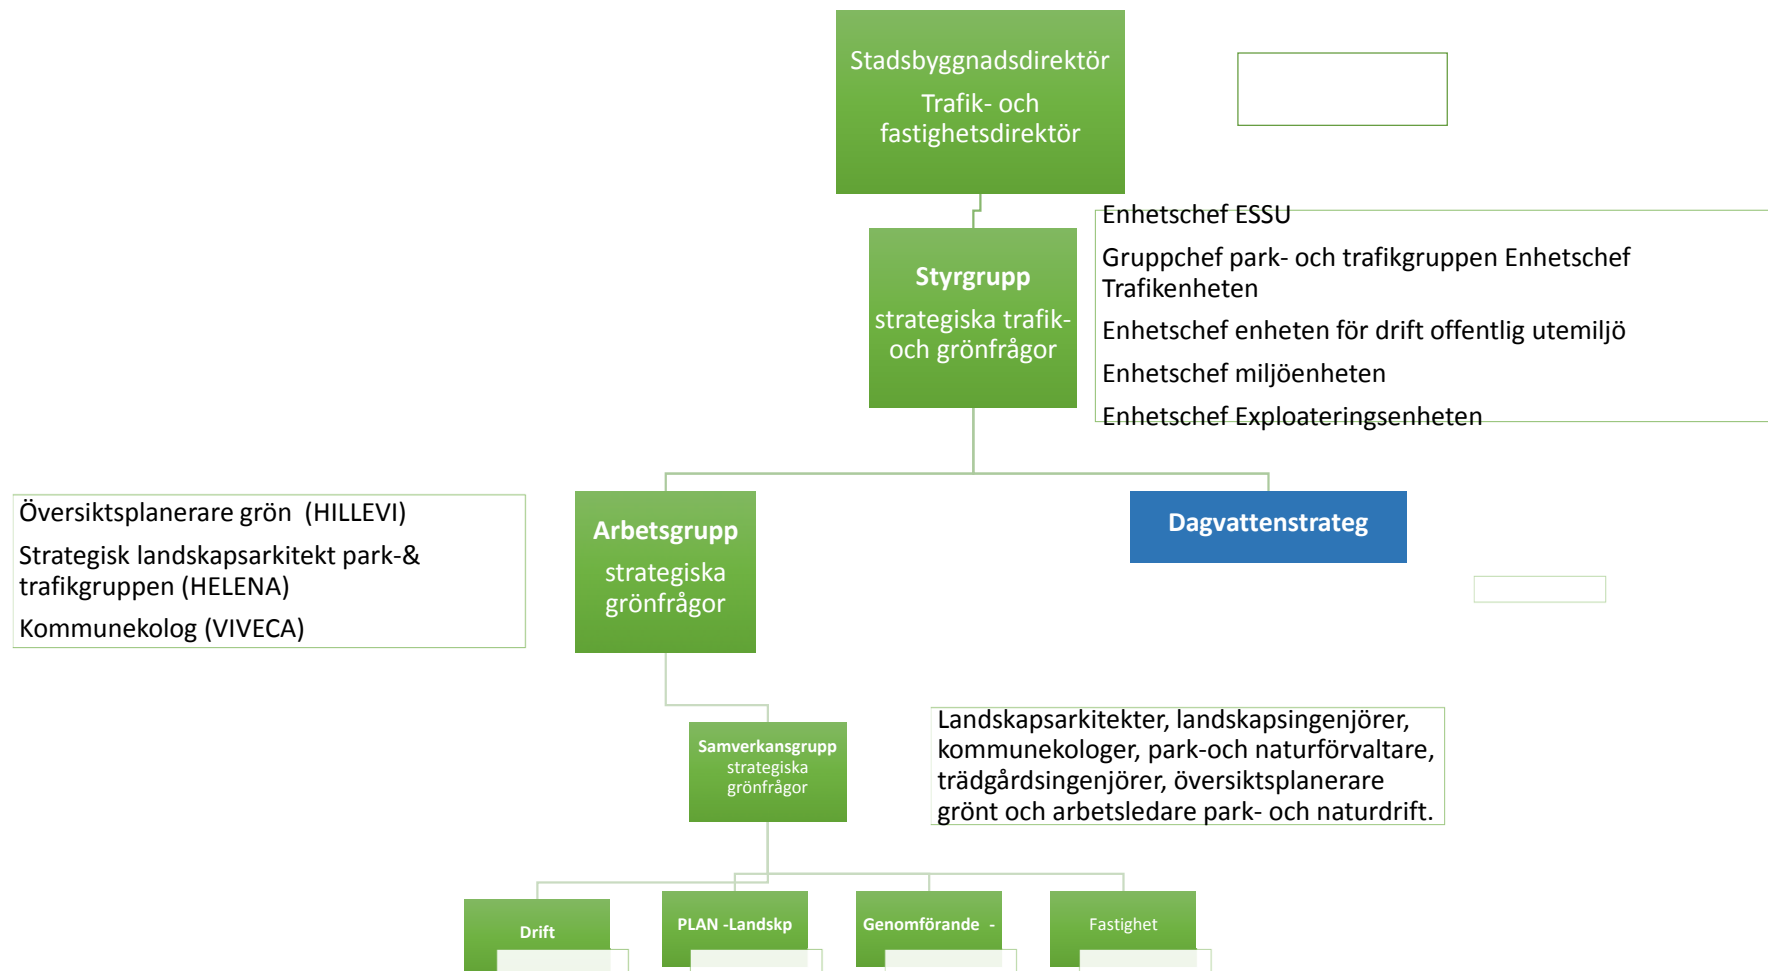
Stadsbyggnadsdirektör

Trafik- och fastighetsdirektör

Styrgrupp

strategiska trafik- och grönfrågor

Enhetschef ESSU

Gruppchef park- och trafikgruppen Enhetschef Trafikenheten

Enhetschef enheten för drift offentlig utemiljö

Enhetschef miljöenheten

Enhetschef Exploateringsenheten

Översiktsplanerare grön (HILLEVI)

Strategisk landskapsarkitekt park-& trafikgruppen (HELENA)

Kommunekolog (VIVECA)

Arbetsgrupp

strategiska grönfrågor

Dagvattenstrateg

Samverkansgrupp strategiska grönfrågor

Landskapsarkitekter, landskapsingenjörer, kommunekologer, park-och naturförvaltare, trädgårdsingenjörer, översiktsplanerare grönt och arbetsledare park- och naturdrift.

Drift

PLAN -Landskp

Genomförande -

Fastighet